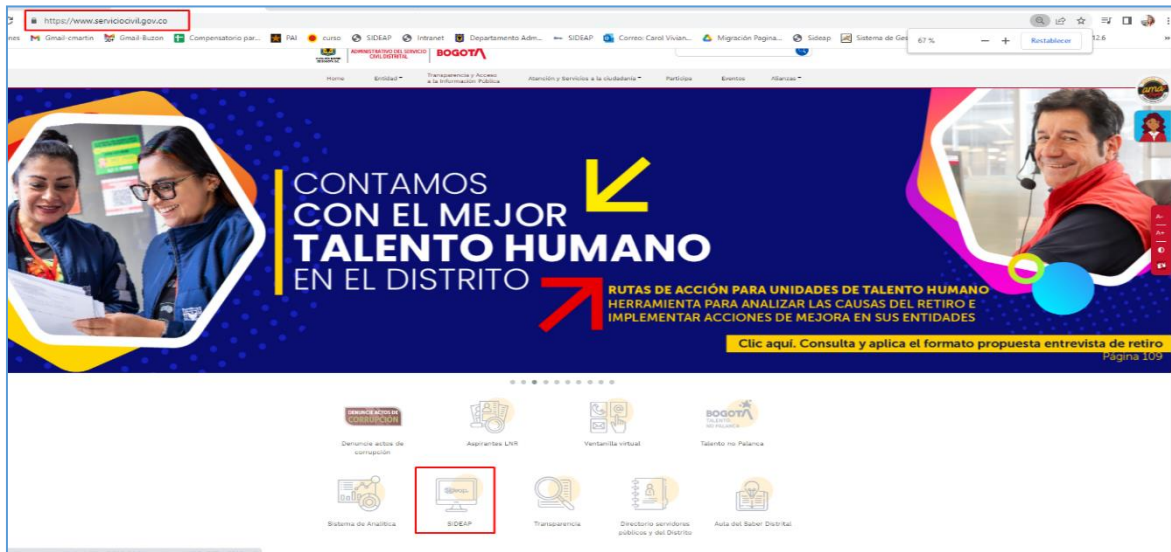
https://www.serviciocivil.gov.co

nes Gmail-cmartin Gmail-Buzon Compensatorio par... PAI curso SIDEAP Intranet Departamento Adm... SIDEAP Correo: Carol Vivian... Migración Pagina... Sideap Sistema de Ge

67 % — + Restablecer

ADMINISTRATIVO DEL SERVICIO CIVIL DISTRITAL BOGOTÁ

Home Entidad Transparencia y Acceso a la Información Pública Atención y Servicios a la ciudadanía Participa Eventos Alianzas

CONTAMOS CON EL MEJOR TALENTO HUMANO EN EL DISTRITO

RUTAS DE ACCIÓN PARA UNIDADES DE TALENTO HUMANO
HERRAMIENTA PARA ANALIZAR LAS CAUSAS DEL RETIRO E IMPLEMENTAR ACCIONES DE MEJORA EN SUS ENTIDADES

Clic aquí. Consulta y aplica el formato propuesta entrevista de retiro

Página 109

DENUNCIE ACTOS DE CORRUPCIÓN
Denuncie actos de corrupción

Aspirantes LNR

Ventanilla virtual

BOGOTÁ TALENTO NO PALANCA
Talento no Palanca

Sistema de Analítica

SIDEAP

Transparencia

Directorio servidores públicos y del Distrito

Aula del Saber Distrital